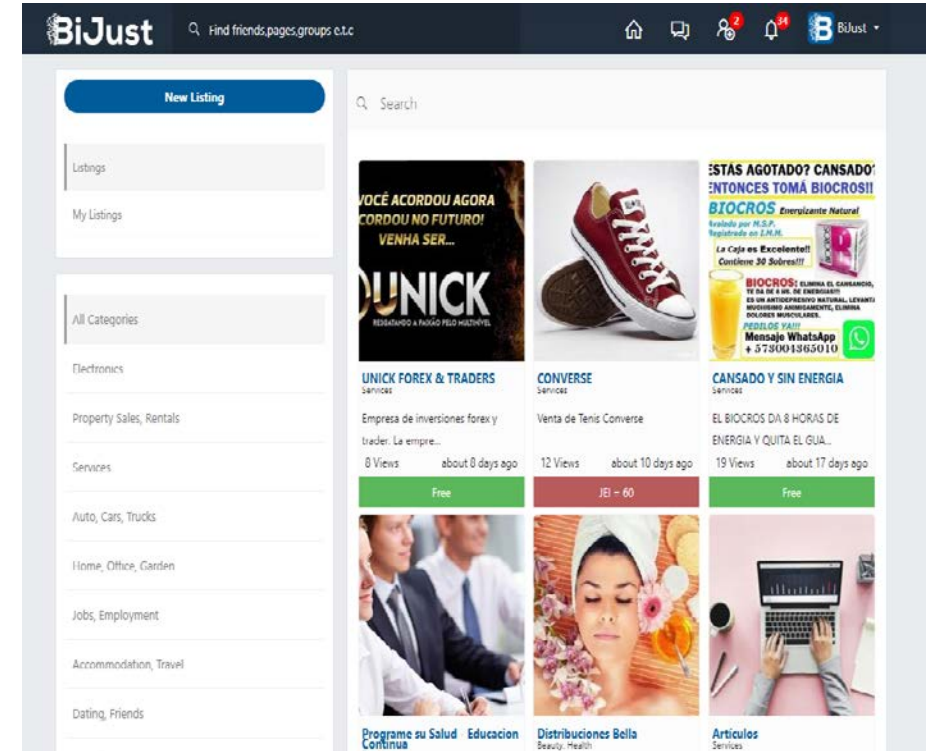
BiJust

Find friends,pages,groups e.t.c

2

34

B BiJust

New Listing

Listings

My Listings

All Categories

Electronics

Property Sales, Rentals

Services

Auto, Cars, Trucks

Home, Office, Garden

Jobs, Employment

Accommodation, Travel

Dating, Friends

Search

VOCÊ ACORDOU AGORA
CORDOU NO FUTURO!
VENHA SER...
UNICK
RESGATANDO A PAIXÃO PELO MULTINÍVEL

UNICK FOREX & TRADERS
Services
Empresa de inversiones forex y trader. La empre...
8 Views about 8 days ago
Free

CONVERSE
Services
Venta de Tenis Converse
12 Views about 10 days ago
JEI – 60

ESTÁS AGOTADO? CANSADO?
ENTONCES TOMÁ BIOCROS!!
BIOCROS Energizante Natural
Avalado por M.S.P.
Registrado en I.N.H.
La Caja es Excelente!!
Contiene 30 Sobres!!!
BIOCROS: ELIMINA EL CANSANCIO, TE DA DE 6 A 8 HR. DE ENERGIA!!!
ES UN ANTIDEPRESIVO NATURAL, LEVANTA MUCHISIMO ANIMICAMENTE, ELIMINA DOLORES MUSCULARES.
PEDILOS YA!!!
Mensaje WhatsApp
+ 573004365010

CANSADO Y SIN ENERGIA
Services
EL BIOCROS DA 8 HORAS DE ENERGIA Y QUITA EL GUA...
19 Views about 17 days ago
Free

Programe su Salud Educacion Continua

Distribuciones Bella
Beauty, Health

Articulos
Services